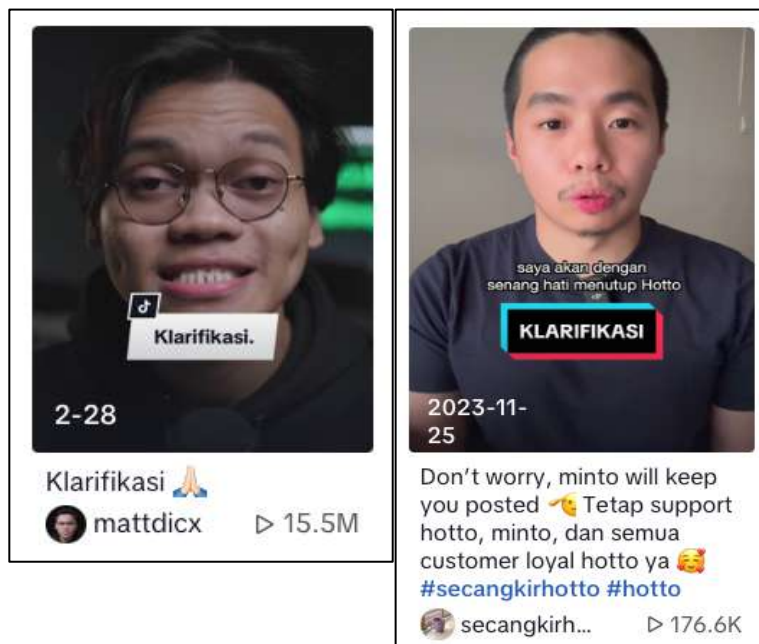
Klarifikasi.

2-28

Klarifikasi 🙏

mattdicx ▷ 15.5M

saya akan dengan senang hati menutup Hotto

KLARIFIKASI

2023-11-25

Don't worry, minto will keep you posted 🫡 Tetap support hotto, minto, dan semua customer loyal hotto ya 🥰 #secangkirhotto #hotto

secangkirh... ▷ 176.6K